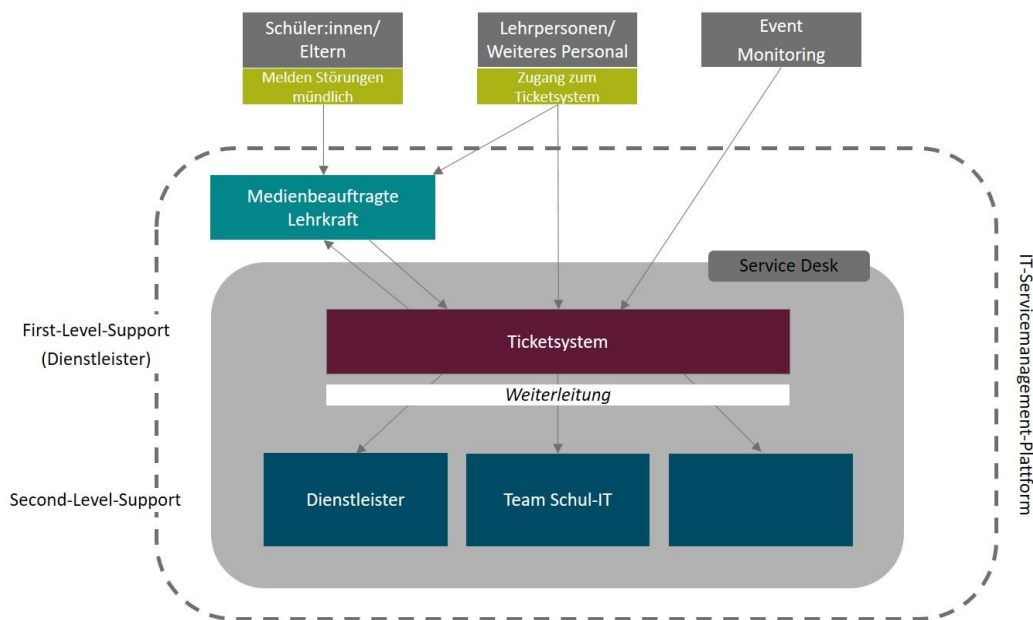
Schüler:innen/ Eltern

Melden Störungen mündlich

Lehrpersonen/ Weiteres Personal

Zugang zum Ticketsystem

Event Monitoring

Medienbeauftragte Lehrkraft

Service Desk

First-Level-Support (Dienstleister)

Ticketsystem

*Weiterleitung*

Second-Level-Support

Dienstleister

Team Schul-IT

IT-Servicemanagement-Plattform